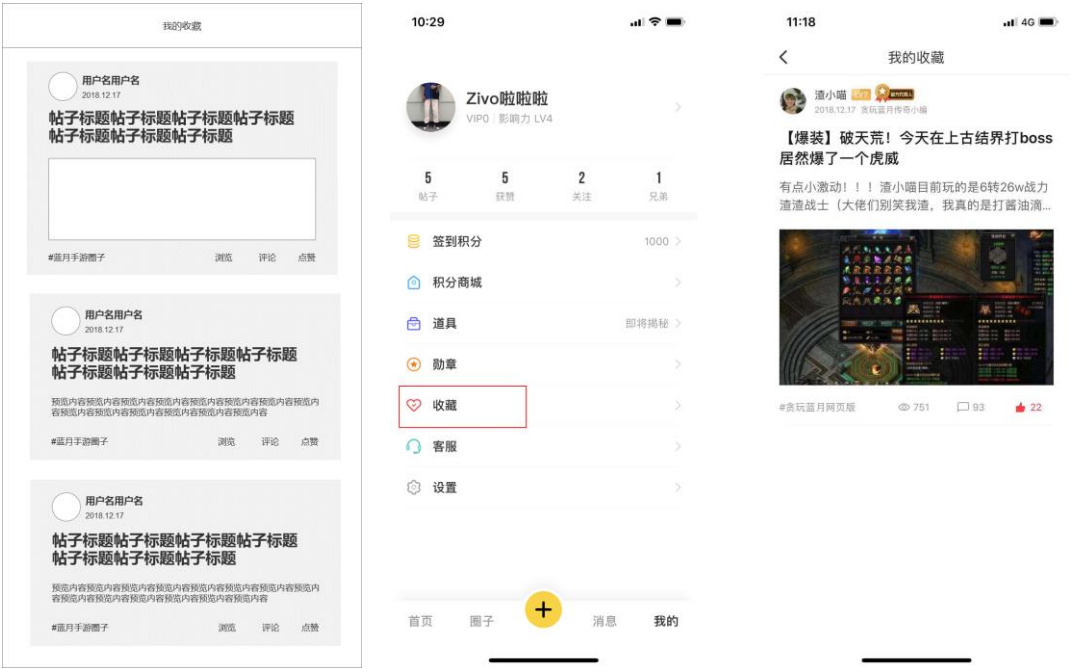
我的收藏

用户名用户名
2018.12.17
帖子标题帖子标题帖子标题帖子标题帖子标题帖子标题帖子标题

#蓝月手游圈子 浏览 评论 点赞

用户名用户名
2018.12.17
帖子标题帖子标题帖子标题帖子标题帖子标题帖子标题帖子标题
预览内容预览内容预览内容预览内容预览内容预览内容预览内容预览内容预览内容预览内容预览内容预览内容预览内容

#蓝月手游圈子 浏览 评论 点赞

用户名用户名
2018.12.17
帖子标题帖子标题帖子标题帖子标题帖子标题帖子标题帖子标题
预览内容预览内容预览内容预览内容预览内容预览内容预览内容预览内容预览内容预览内容预览内容预览内容预览内容

#蓝月手游圈子 浏览 评论 点赞

10:29

Zivo啦啦啦
VIP0 | 影响力 LV4

5 帖子
5 获赞
2 关注
1 兄弟

签到积分 1000
积分商城
道具 即将揭秘
勋章
收藏
客服
设置

首页 圈子 + 消息 我的

11:18 4G

我的收藏

渣小喵 LV7 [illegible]
2018.12.17 贪玩蓝月传奇小喵

【爆装】破天荒！今天在上古结界打boss居然爆了一个虎威
有点小激动！！！渣小喵目前玩的是6转26w战力渣渣战士（大佬们别笑我渣，我真的是打酱油滴...

#贪玩蓝月网页版 751 93 22